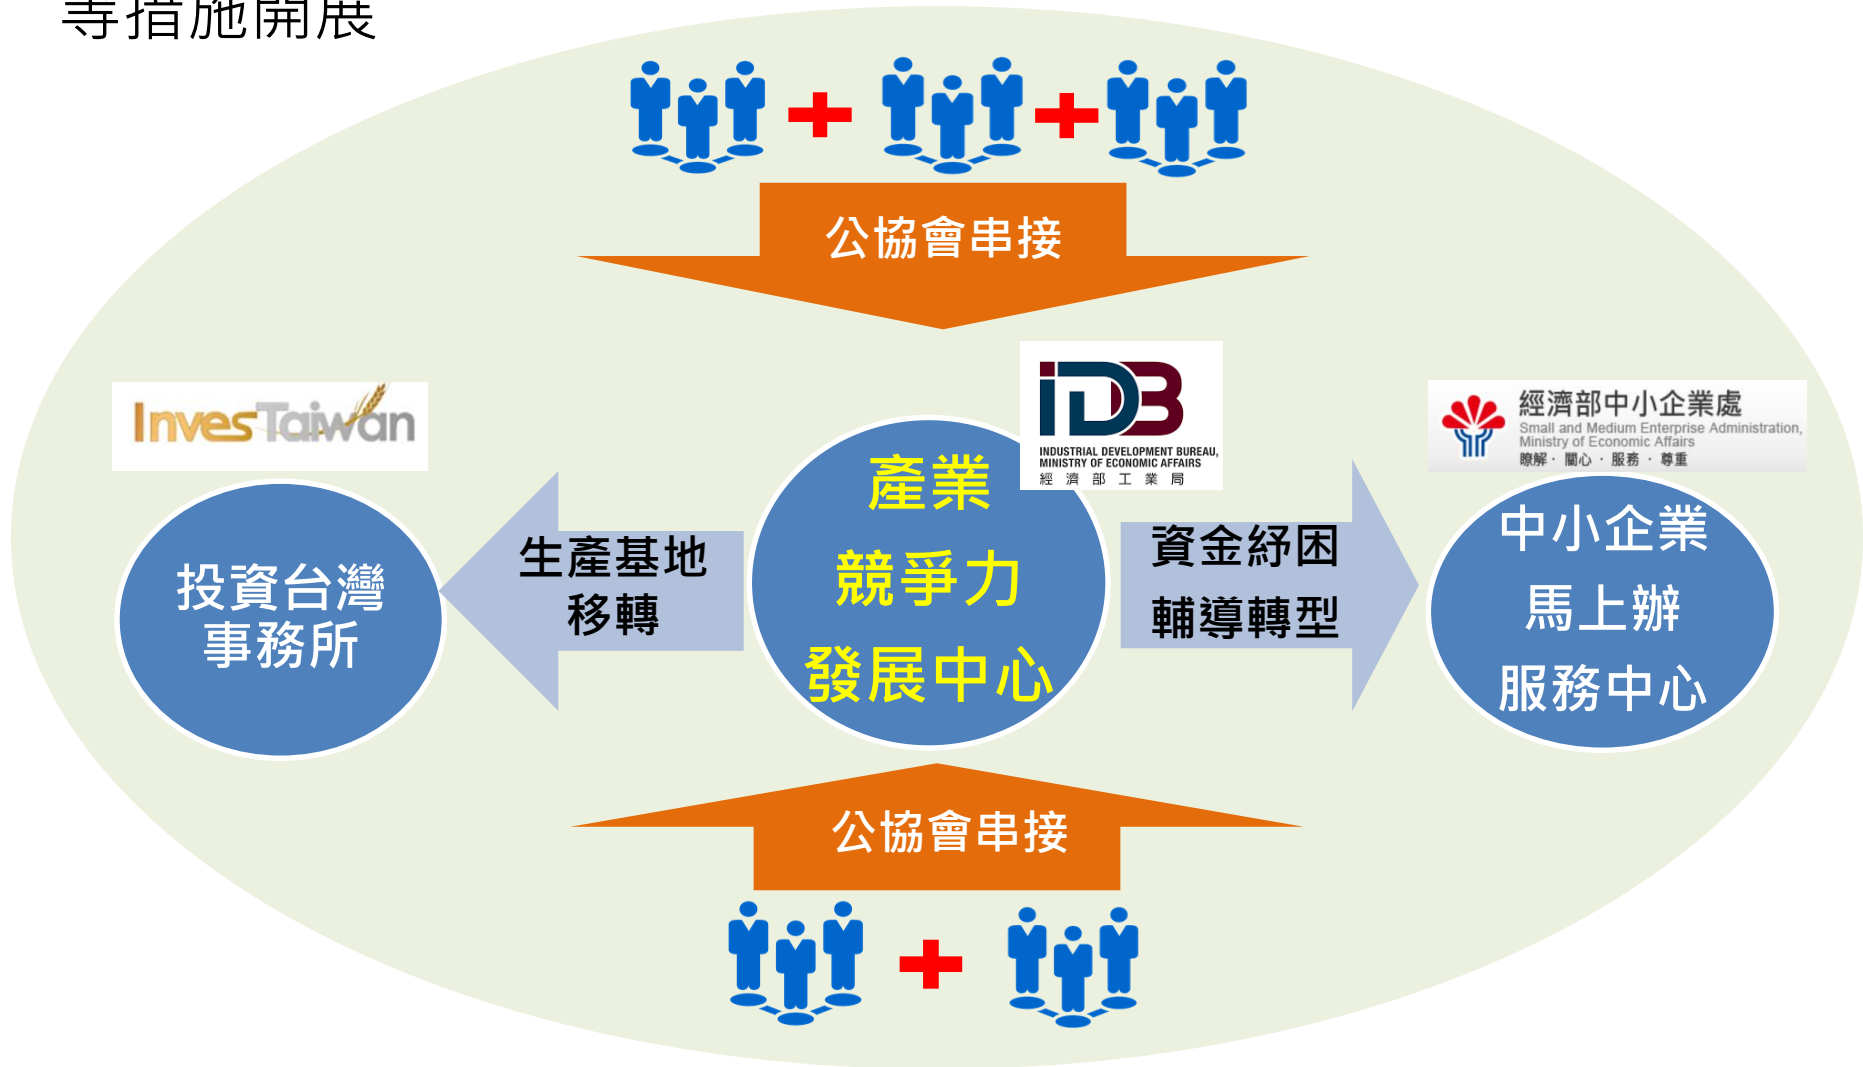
等措施開展

公協會串接

InvesTaiwan

投資台灣事務所

生產基地移轉

iDB
INDUSTRIAL DEVELOPMENT BUREAU, MINISTRY OF ECONOMIC AFFAIRS
經濟部工業局

產業競爭力發展中心

資金紓困
輔導轉型

經濟部中小企業處
Small and Medium Enterprise Administration, Ministry of Economic Affairs
瞭解・關心・服務・尊重

中小企業馬上辦服務中心

公協會串接